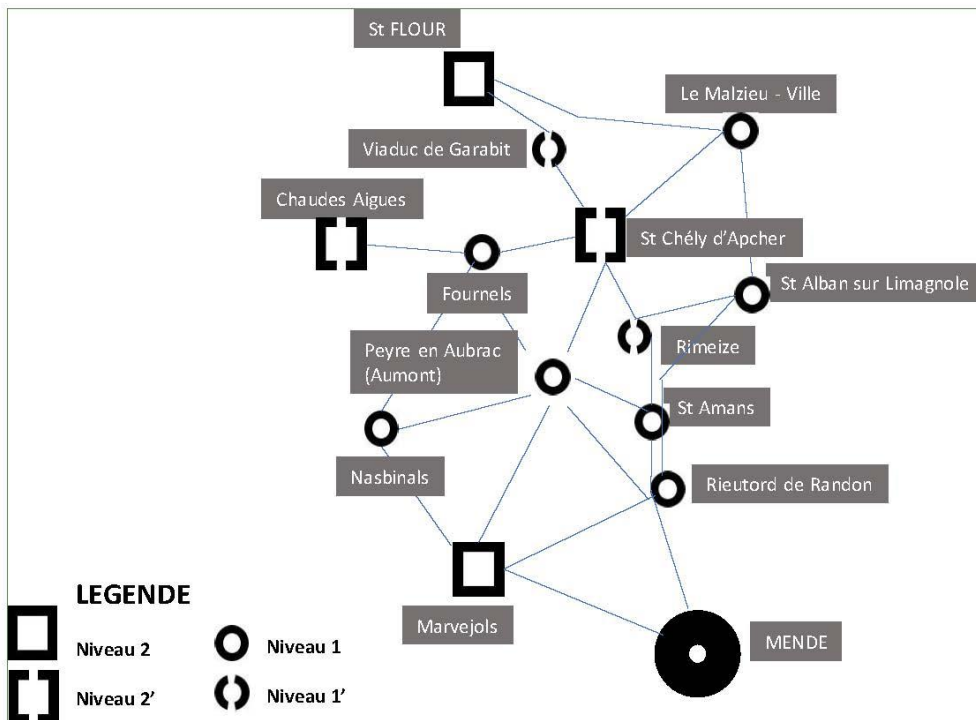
St FLOUR

Le Malzieu - Ville

Viaduc de Garabit

Chaudes Aigues

St Chély d'Apcher

St Alban sur Limagnole

Fournels

Rimeize

Peyre en Aubrac (Aumont)

St Amans

Nasbinals

Rieutord de Randon

LEGENDE

Marvejols

MENDE

Niveau 2

Niveau 1

Niveau 2'

Niveau 1'